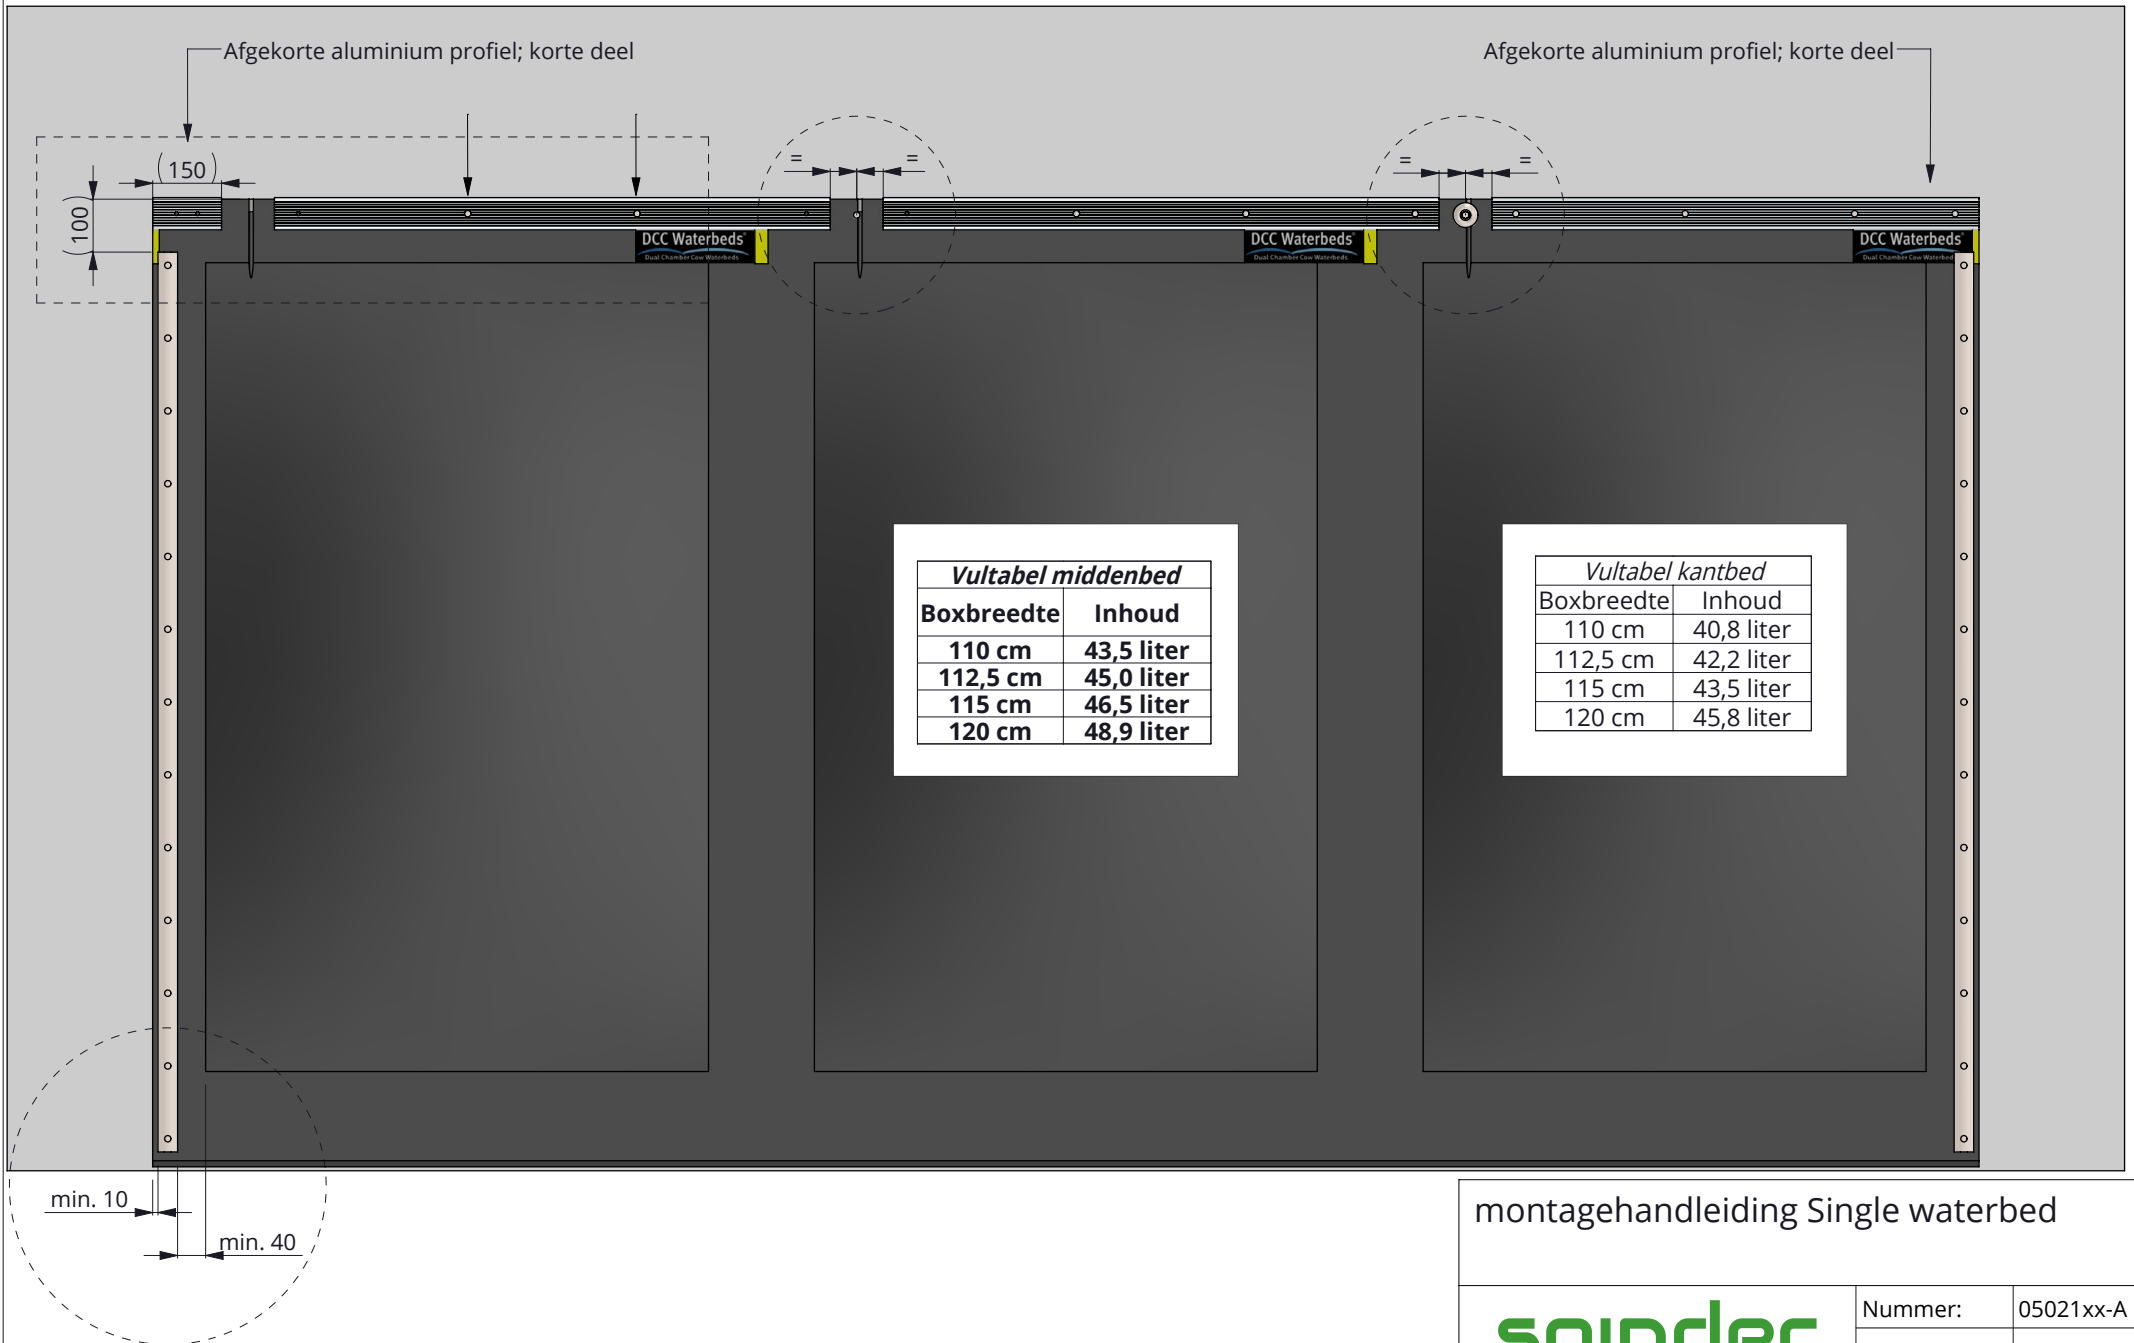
Afgekorte aluminium profiel; korte deel

Afgekorte aluminium profiel; korte deel

150

100

=

=

=

=

DCC Waterbeds

DCC Waterbeds

DCC Waterbeds

| Vultabel middenbed | |
|---|---|
| Boxbreedte | Inhoud |
| 110 cm | 43,5 liter |
| 112,5 cm | 45,0 liter |
| 115 cm | 46,5 liter |
| 120 cm | 48,9 liter |

| Vultabel kantbed | |
|---|---|
| Boxbreedte | Inhoud |
| 110 cm | 40,8 liter |
| 112,5 cm | 42,2 liter |
| 115 cm | 43,5 liter |
| 120 cm | 45,8 liter |

min. 10

min. 40

montagehandleiding Single waterbed

Nummer: 05021xx-A

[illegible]